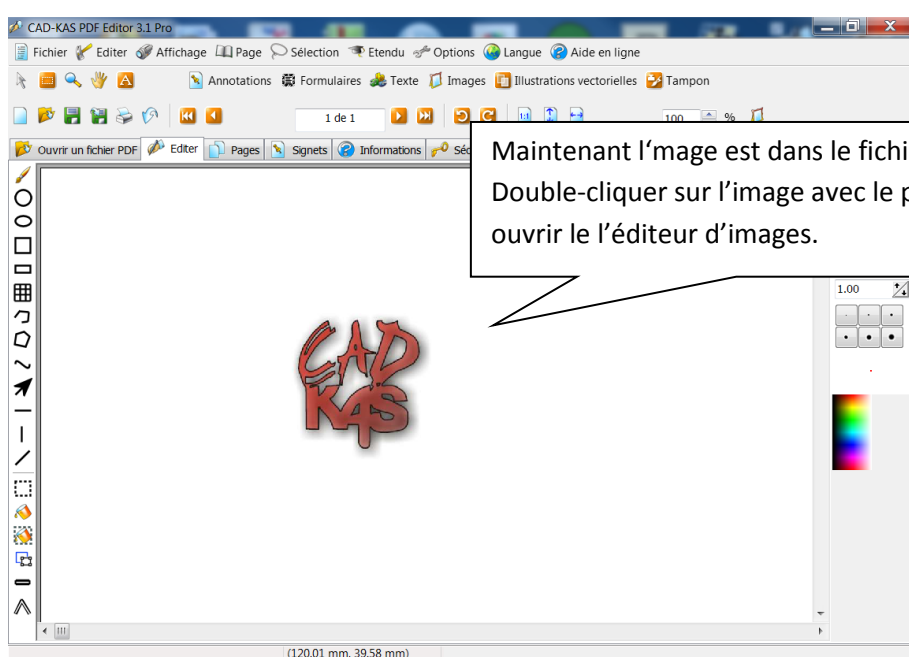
CAD-KAS PDF Editor 3.1 Pro

Fichier Editer Affichage Page Sélection Etendu Options Langue Aide en ligne

Annotations Formulaires Texte Images Illustrations vectorielles Tampon

1 de 1

100 %

Ouvrir un fichier PDF Editer Pages Signets Informations Séc

Maintenant l'mage est dans le fichi
Double-cliquer sur l'image avec le p
ouvrir le l'éditeur d'images.

1.00

CAD KAS

(120.01 mm, 39.58 mm)